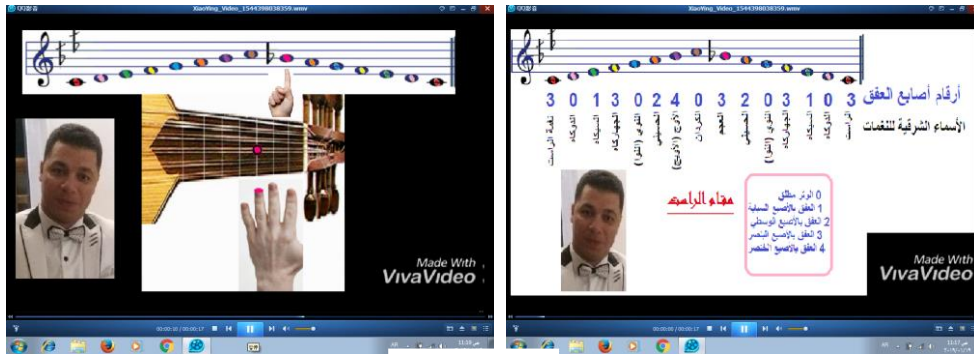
XiaoYing_Video_1544398838359.wmv

Made With
VivaVideo

00:00:10 / 00:00:17

XiaoYing_Video_1544398838359.wmv

أرقام أصابع العفق

3 0 1 3 0 2 4 0 3 2 0 3 1 0 3

الأسماء الشرقية للنغمات

مقام الراست

0 الوتر مطلق
1 العفق بالإصبع السبابة
2 العفق بالإصبع الوسطى
3 العفق بالإصبع البنصر
4 العفق بالإصبع الخنصر

Made With
VivaVideo

00:00:10 / 00:00:17